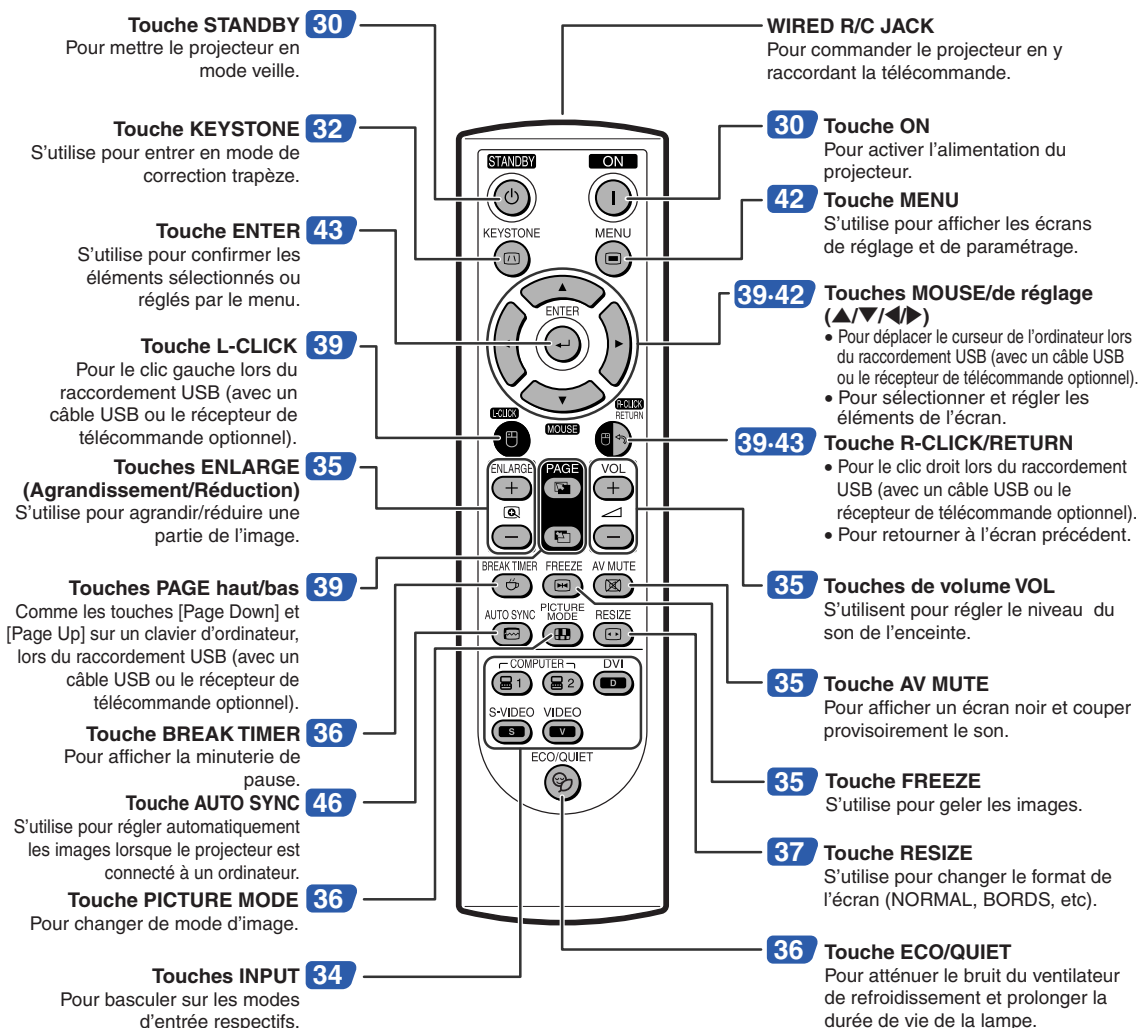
**Touche STANDBY** 30
Pour mettre le projecteur en mode veille.

**Touche KEYSTONE** 32
S'utilise pour entrer en mode de correction trapèze.

**Touche ENTER** 43
S'utilise pour confirmer les éléments sélectionnés ou réglés par le menu.

**Touche L-CLICK** 39
Pour le clic gauche lors du raccordement USB (avec un câble USB ou le récepteur de télécommande optionnel).

**Touches ENLARGE** 35
**(Agrandissement/Réduction)**
S'utilise pour agrandir/réduire une partie de l'image.

**Touches PAGE haut/bas** 39
Comme les touches [Page Down] et [Page Up] sur un clavier d'ordinateur, lors du raccordement USB (avec un câble USB ou le récepteur de télécommande optionnel).

**Touche BREAK TIMER** 36
Pour afficher la minuterie de pause.

**Touche AUTO SYNC** 46
S'utilise pour régler automatiquement les images lorsque le projecteur est connecté à un ordinateur.

**Touche PICTURE MODE** 36
Pour changer de mode d'image.

**Touches INPUT** 34
Pour basculer sur les modes d'entrée respectifs.

**WIRED R/C JACK**
Pour commander le projecteur en y raccordant la télécommande.

30 **Touche ON**
Pour activer l'alimentation du projecteur.

42 **Touche MENU**
S'utilise pour afficher les écrans de réglage et de paramétrage.

39·42 **Touches MOUSE/de réglage (▲/▼/◀/▶)**
• Pour déplacer le curseur de l'ordinateur lors du raccordement USB (avec un câble USB ou le récepteur de télécommande optionnel).
• Pour sélectionner et régler les éléments de l'écran.

39·43 **Touche R-CLICK/RETURN**
• Pour le clic droit lors du raccordement USB (avec un câble USB ou le récepteur de télécommande optionnel).
• Pour retourner à l'écran précédent.

35 **Touches de volume VOL**
S'utilisent pour régler le niveau du son de l'enceinte.

35 **Touche AV MUTE**
Pour afficher un écran noir et couper provisoirement le son.

35 **Touche FREEZE**
S'utilise pour geler les images.

37 **Touche RESIZE**
S'utilise pour changer le format de l'écran (NORMAL, BORDS, etc).

36 **Touche ECO/QUIET**
Pour atténuer le bruit du ventilateur de refroidissement et prolonger la durée de vie de la lampe.

STANDBY ON KEYSTONE MENU ENTER L-CLICK MOUSE R-CLICK RETURN ENLARGE PAGE VOL BREAK TIMER FREEZE AV MUTE AUTO SYNC PICTURE MODE RESIZE COMPUTER 1 2 DVI D S-VIDEO S VIDEO V ECO/QUIET